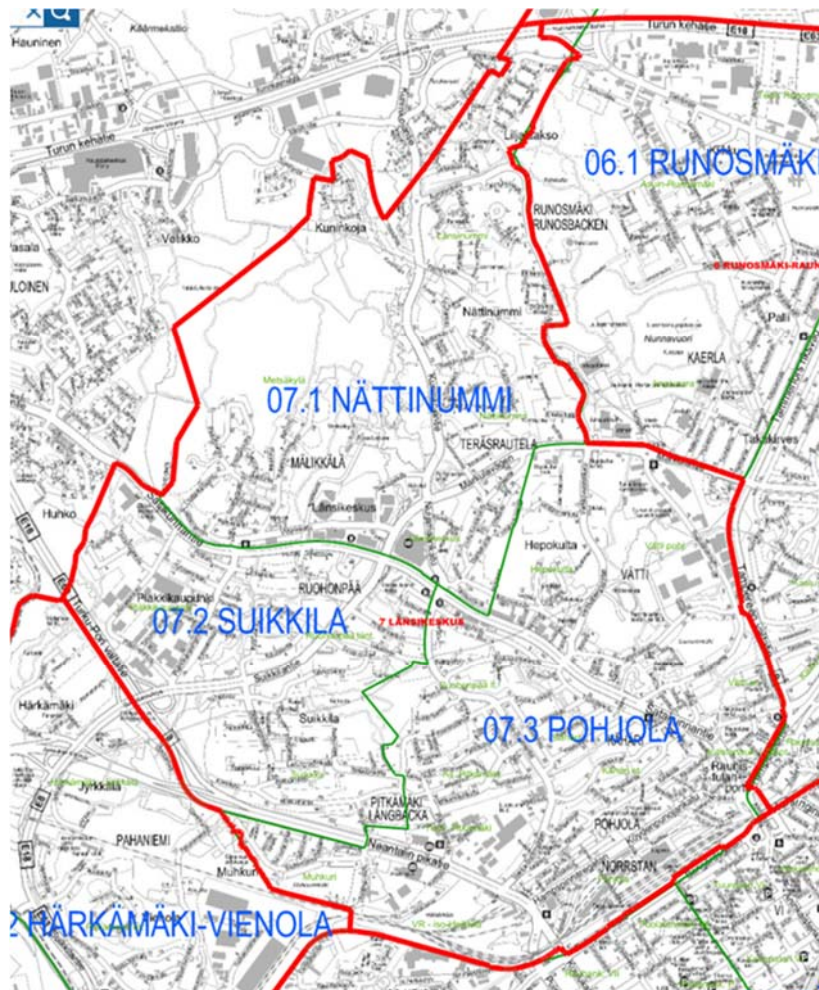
Hauninen
Kärsämäentie
Turun kehätie
Turun kehätie
E18
Lausteentie
06.1 RUNOSMÄKI
RUNOSMÄKI
RUNOSBACKEN
Pasala
Vellikko
Kuninkoja
ULOINEN
6 RUNOSMÄKI-RAUNISTULA
Nättinummi
Palli
Nunnavuori
KAERLA
07.1 NÄTTINUMMI
TERÄSRAUTELA
Takakirves
MÄLIKKÄLÄ
Huhko
Länsikeskus
Hepokulta
VÄTTI
RUOHONPÄÄ
07.2 SUIKKILA
7 LÄNSIKESKUS
Härkämäki
Suikkila
07.3 POHJOLA
Jyrkkälä
PITKÄMÄKI
LÅNGBACKA
Rauni-
tulan
POHJOLA
PAHANIEMI
Naantalin pikatie
NORRSTAN
Muhkuri
VI
2 HÄRKÄMÄKI-VIENOLA
E18
Turku-Pori rautatie